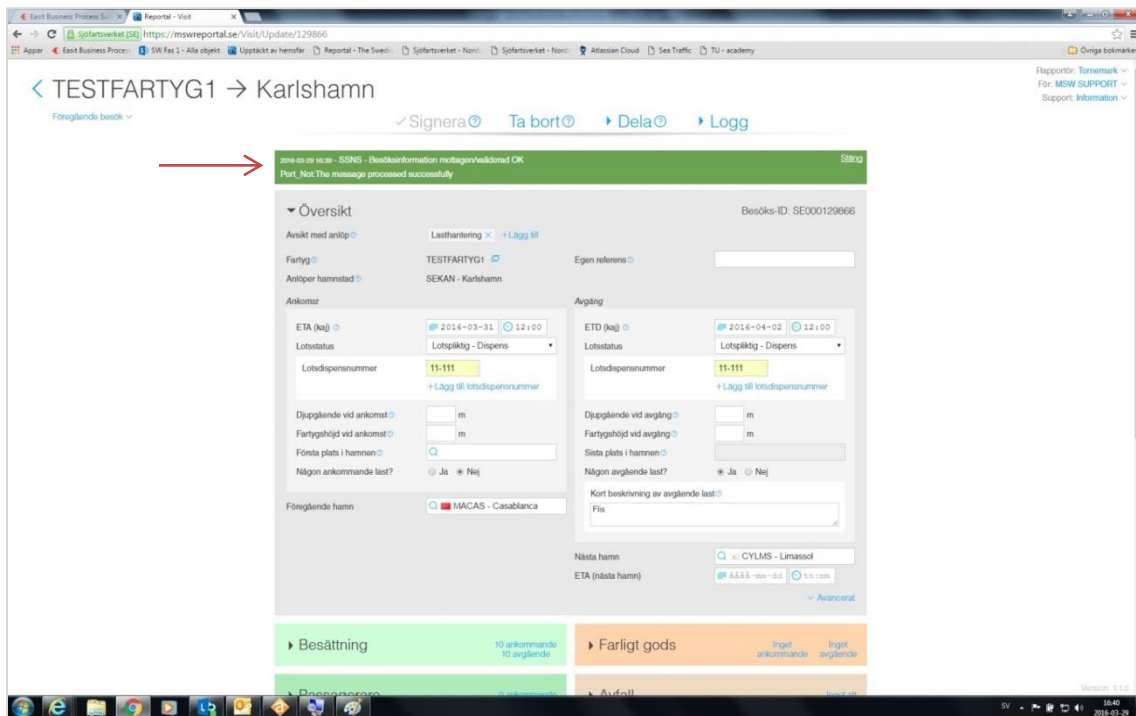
Easit Business Process Su × | Reportal - Visit ×

Sjöfartsverket [SE] https://mswreportal.se/Visit/Update/129866

Appar | Easit Business Proces | SW Fas 1 - Alla objekt | Upptäckt av hemsför | Reportal - The Swedi | Sjöfartsverket - Nord | Sjöfartsverket - Nord | Atlassian Cloud | Sea Traffic | TU - academy | Övriga bokmärken

Rapportör: Tornemark
För: MSW SUPPORT
Support: Information

< TESTFARTYG1 → Karlshamn

Föregående besök

✓Signera | Ta bort | ▸Dela | ▸Logg

2016-03-29 16:39 - SSNS - Besöksinformation mottagen/validerad OK
Port_Not:The message processed successfully
Stäng

▾Översikt
Besöks-ID: SE000129866

Avsikt med anlöp | Lasthantering × | +Lägg till

Fartyg | TESTFARTYG1
Egen referens
Anlöper hamnstad | SEKAN - Karlshamn

Ankomst
ETA (kaj) | 2016-03-31 | 12:00
Lotsstatus | Lotspliktig - Dispens
Lotsdispensnummer | 11-111
+Lägg till lotsdispensnummer
Djupgående vid ankomst | m
Fartygshöjd vid ankomst | m
Första plats i hamnen
Någon ankommande last? | Ja | Nej

Föregående hamn | MACAS - Casablanca

Avgång
ETD (kaj) | 2016-04-02 | 12:00
Lotsstatus | Lotspliktig - Dispens
Lotsdispensnummer | 11-111
+Lägg till lotsdispensnummer
Djupgående vid avgång | m
Fartygshöjd vid avgång | m
Sista plats i hamnen
Någon avgående last? | Ja | Nej
Kort beskrivning av avgående last
Flis

Nästa hamn | CYLMS - Limassol
ETA (nästa hamn) | åååå-mm-dd | tt:mm

Avancerat

▸Besättning | 10 ankommande 10 avgående
▸Farligt gods | Inget ankommande | Inget avgående

▸Passagerare | 0 ankommande
▸Avfall | Inget att

Version: 1.1.0

SV | 16:40 2016-03-29